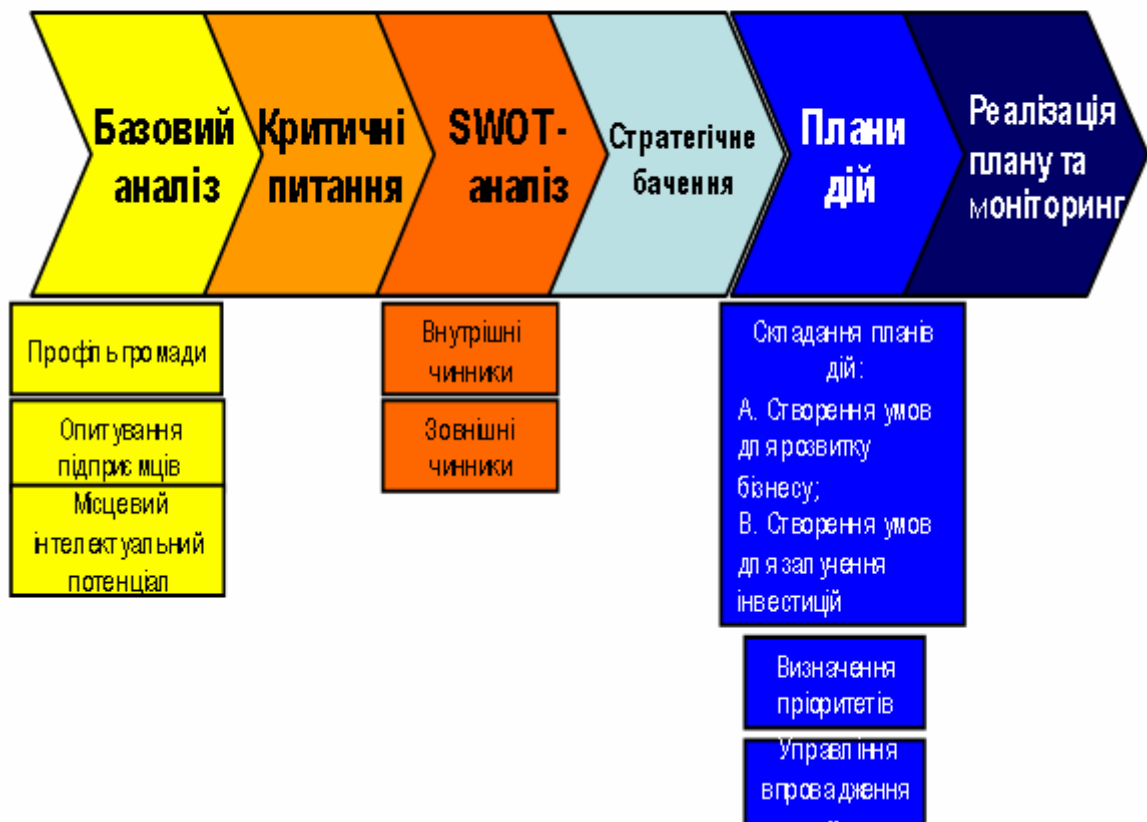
Базовий аналіз

Критичні питання

SWOT-аналіз

Стратегічне бачення

Плани дій

Реалізація плану та моніторинг

Профіль громади

Опитування підприємців

Місцевий інтелектуальний потенціал

Внутрішні чинники

Зовнішні чинники

Складання планів дій:
А. Створення умов для розвитку бізнесу;
В. Створення умов для залучення інвестицій

Визначення пріоритетів

Управління впровадження